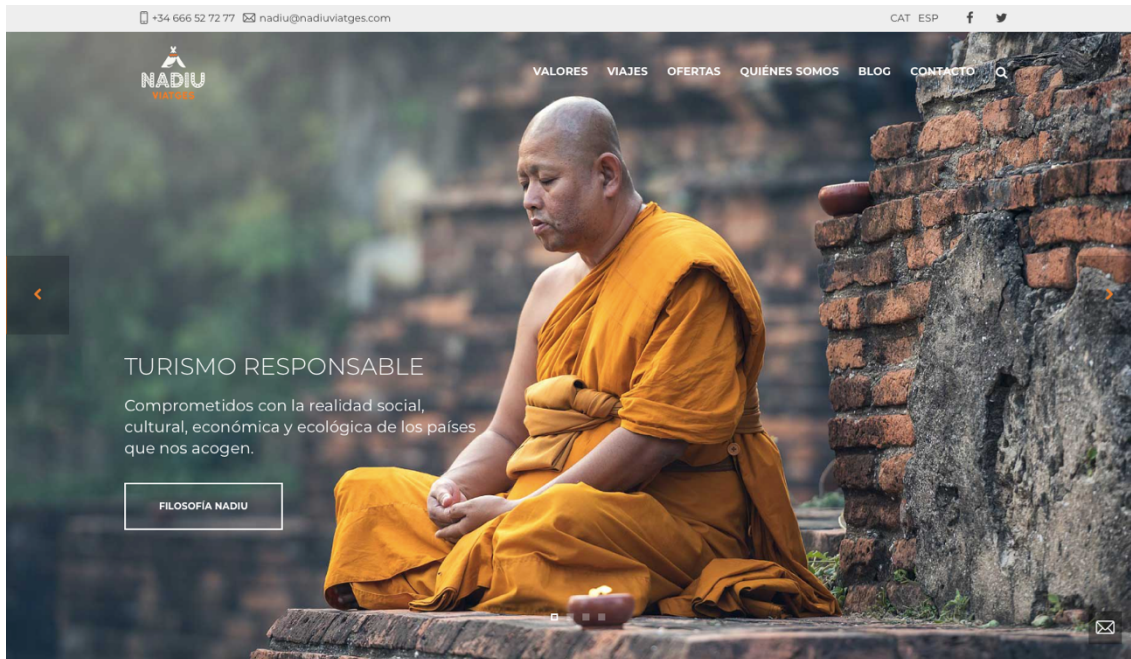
+34 666 52 72 77 nadiu@nadiuviatges.com

CAT ESP

NADIU
VIATGES

VALORES VIAJES OFERTAS QUIÉNES SOMOS BLOG CONTACTO

TURISMO RESPONSABLE

Comprometidos con la realidad social, cultural, económica y ecológica de los países que nos acogen.

FILOSOFÍA NADIU